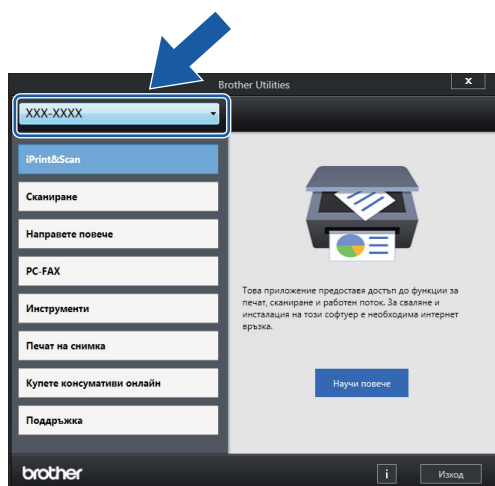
Brother Utilities

x

XXX-XXXX

iPrint&Scan

Сканиране

Направете повече

PC-FAX

Инструменти

Печат на снимка

Купете консумативи онлайн

Поддръжка

Това приложение предоставя достъп до функции за печат, сканиране и работен поток. За сваляне и инсталация на този софтуер е необходима интернет връзка.

Научи повече

brother

i

Изход